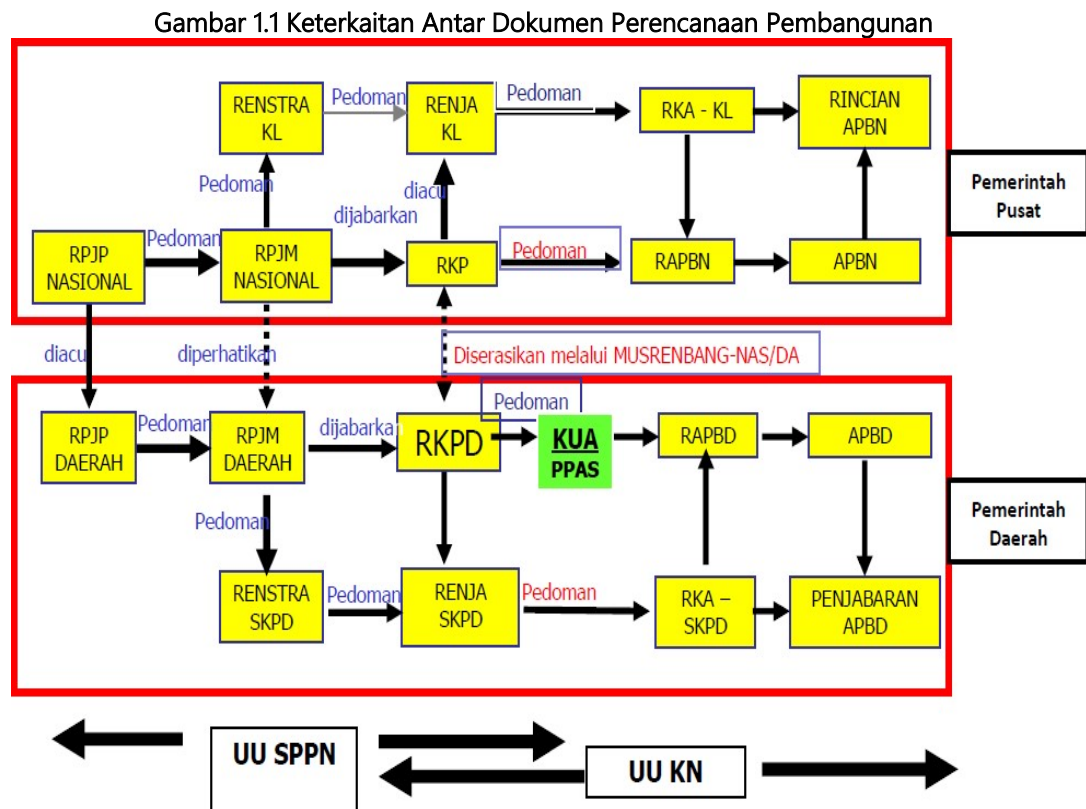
Gambar 1.1 Keterkaitan Antar Dokumen Perencanaan Pembangunan

RENSTRA KL

Pedoman

RENJA KL

Pedoman

RKA - KL

RINCIAN APBN

Pedoman

diacu

dijabarkan

Pemerintah Pusat

RPJP NASIONAL

Pedoman

RPJM NASIONAL

RKP

Pedoman

RAPBN

APBN

diacu

diperhatikan

Diserasikan melalui MUSRENBANG-NAS/DA

Pedoman

RPJP DAERAH

Pedoman

RPJM DAERAH

dijabarkan

RKPD

KUA PPAS

RAPBD

APBD

Pedoman

Pemerintah Daerah

RENSTRA SKPD

Pedoman

RENJA SKPD

Pedoman

RKA – SKPD

PENJABARAN APBD

UU SPPN

UU KN